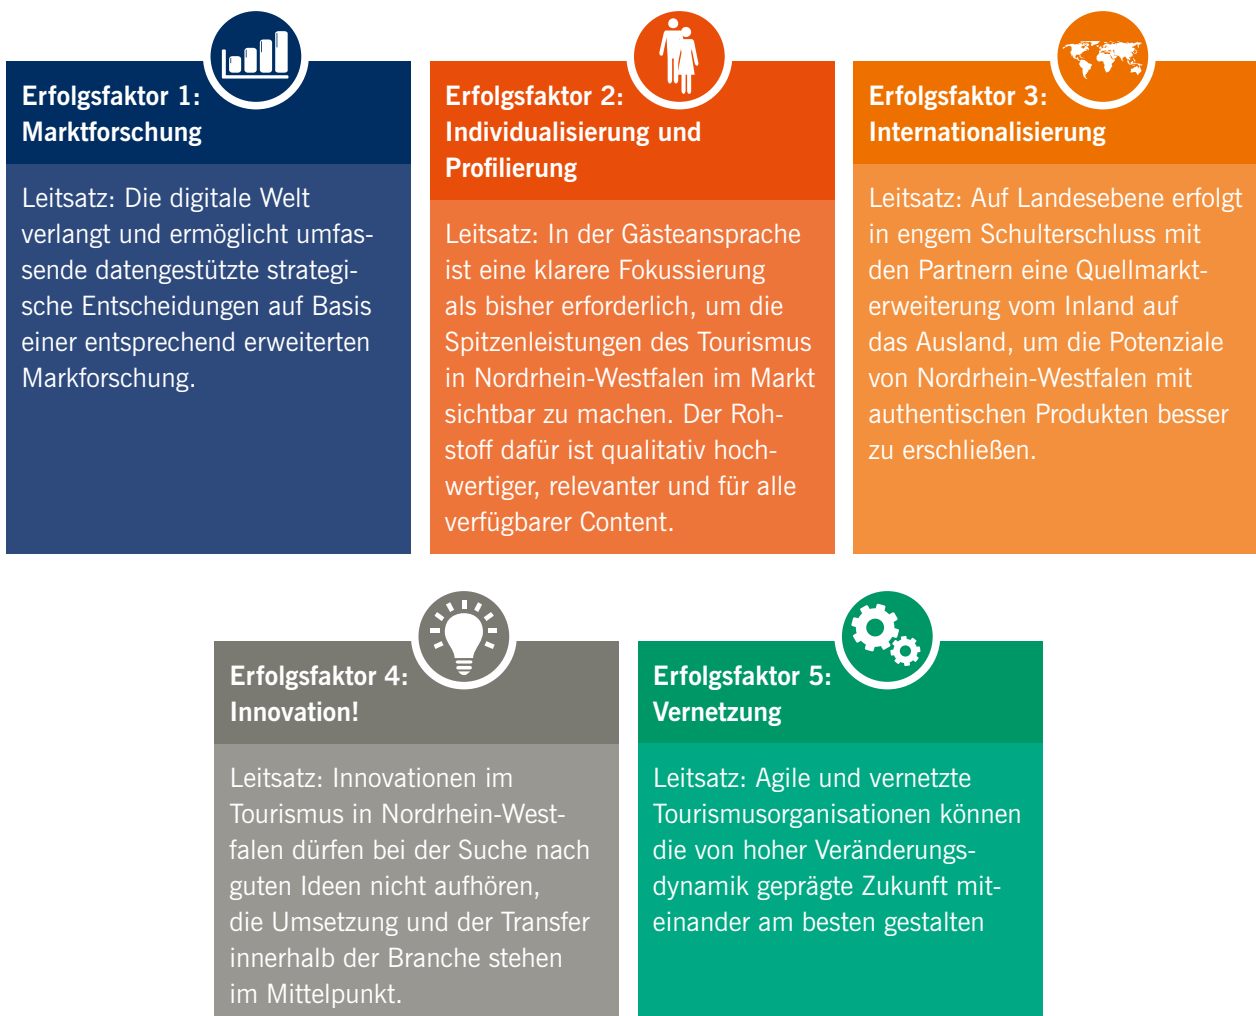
Erfolgsfaktor 1:
Marktforschung

Leitsatz: Die digitale Welt verlangt und ermöglicht umfassende datengestützte strategische Entscheidungen auf Basis einer entsprechend erweiterten Markforschung.

Erfolgsfaktor 2:
Individualisierung und Profilierung

Leitsatz: In der Gästeansprache ist eine klarere Fokussierung als bisher erforderlich, um die Spitzenleistungen des Tourismus in Nordrhein-Westfalen im Markt sichtbar zu machen. Der Rohstoff dafür ist qualitativ hochwertiger, relevanter und für alle verfügbarer Content.

Erfolgsfaktor 3:
Internationalisierung

Leitsatz: Auf Landesebene erfolgt in engem Schulterschluss mit den Partnern eine Quellmarkterweiterung vom Inland auf das Ausland, um die Potenziale von Nordrhein-Westfalen mit authentischen Produkten besser zu erschließen.

Erfolgsfaktor 4:
Innovation!

Leitsatz: Innovationen im Tourismus in Nordrhein-Westfalen dürfen bei der Suche nach guten Ideen nicht aufhören, die Umsetzung und der Transfer innerhalb der Branche stehen im Mittelpunkt.

Erfolgsfaktor 5:
Vernetzung

Leitsatz: Agile und vernetzte Tourismusorganisationen können die von hoher Veränderungsdynamik geprägte Zukunft miteinander am besten gestalten